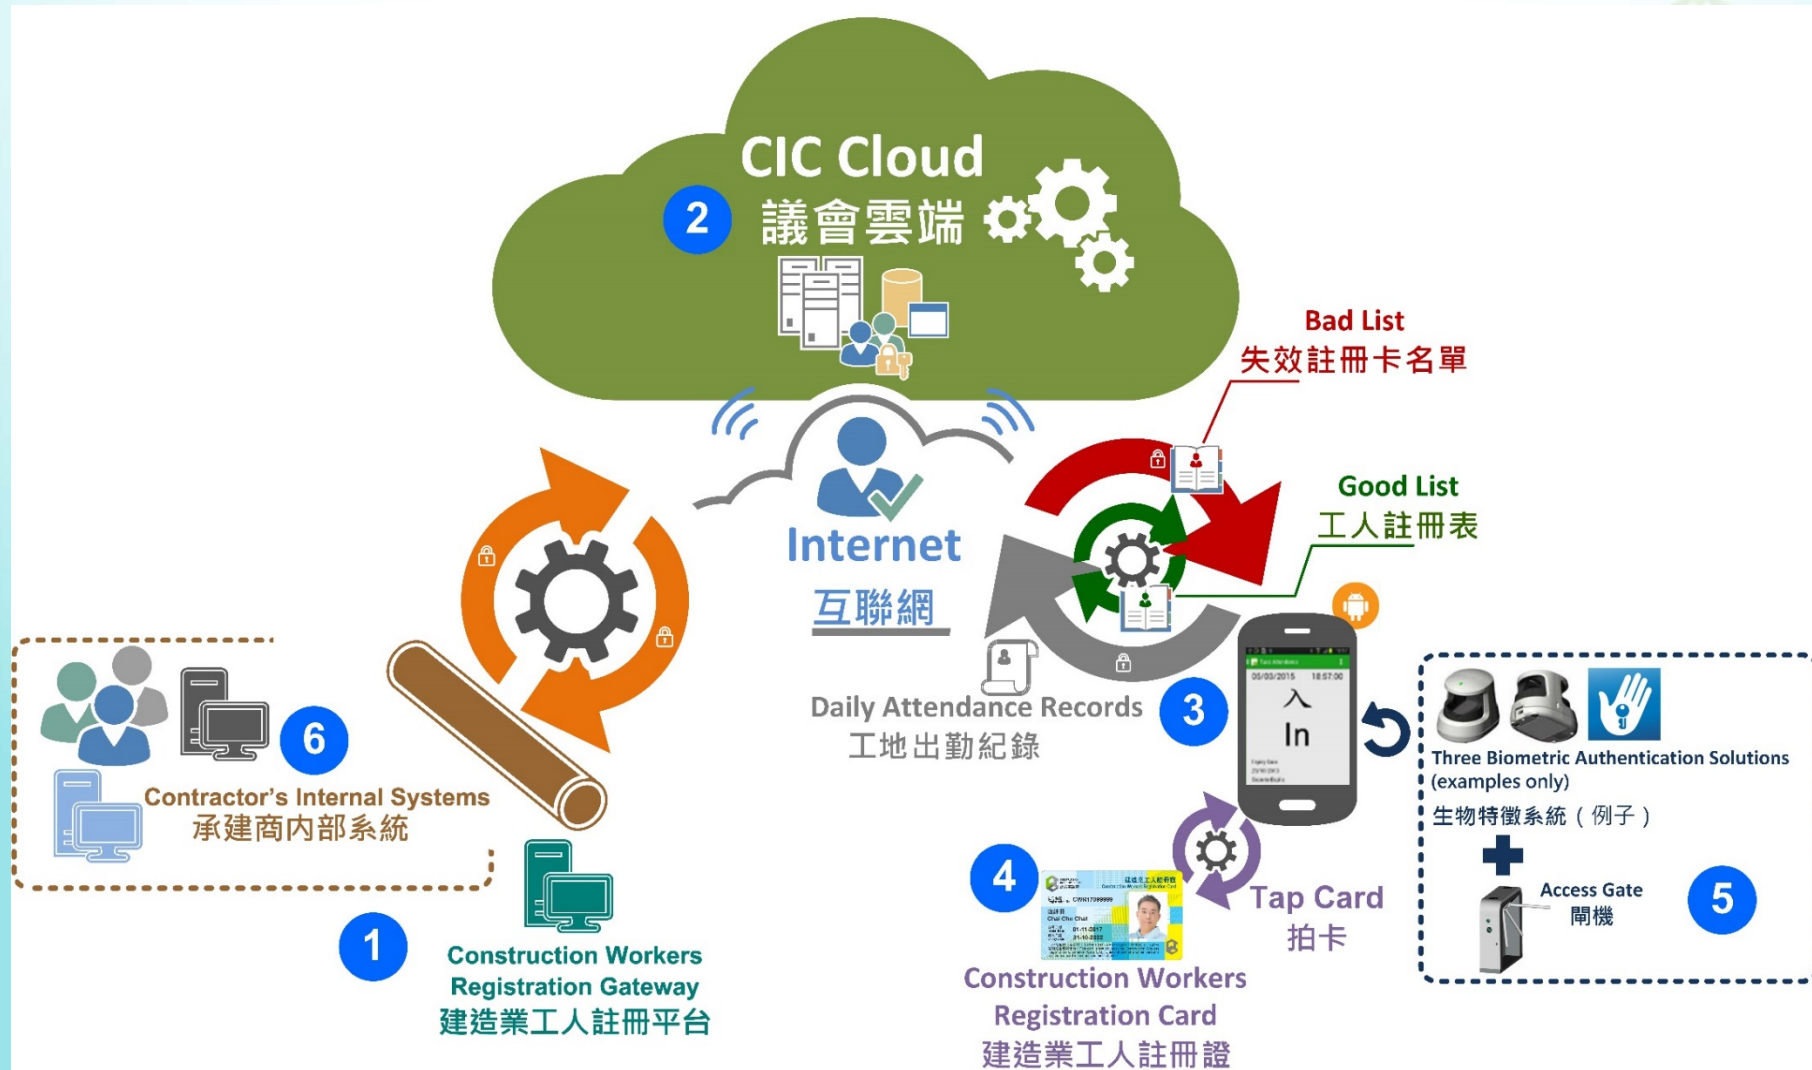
CIC Cloud
2
議會雲端

Bad List
失效註冊卡名單

Good List
工人註冊表

Internet
互聯網

Daily Attendance Records
工地出勤紀錄

3

入
In

6
Contractor's Internal Systems
承建商内部系統

1
Construction Workers Registration Gateway
建造業工人註冊平台

4
Construction Workers Registration Card
建造業工人註冊證

Tap Card
拍卡

Three Biometric Authentication Solutions (examples only)
生物特徵系統（例子）

Access Gate
閘機
5